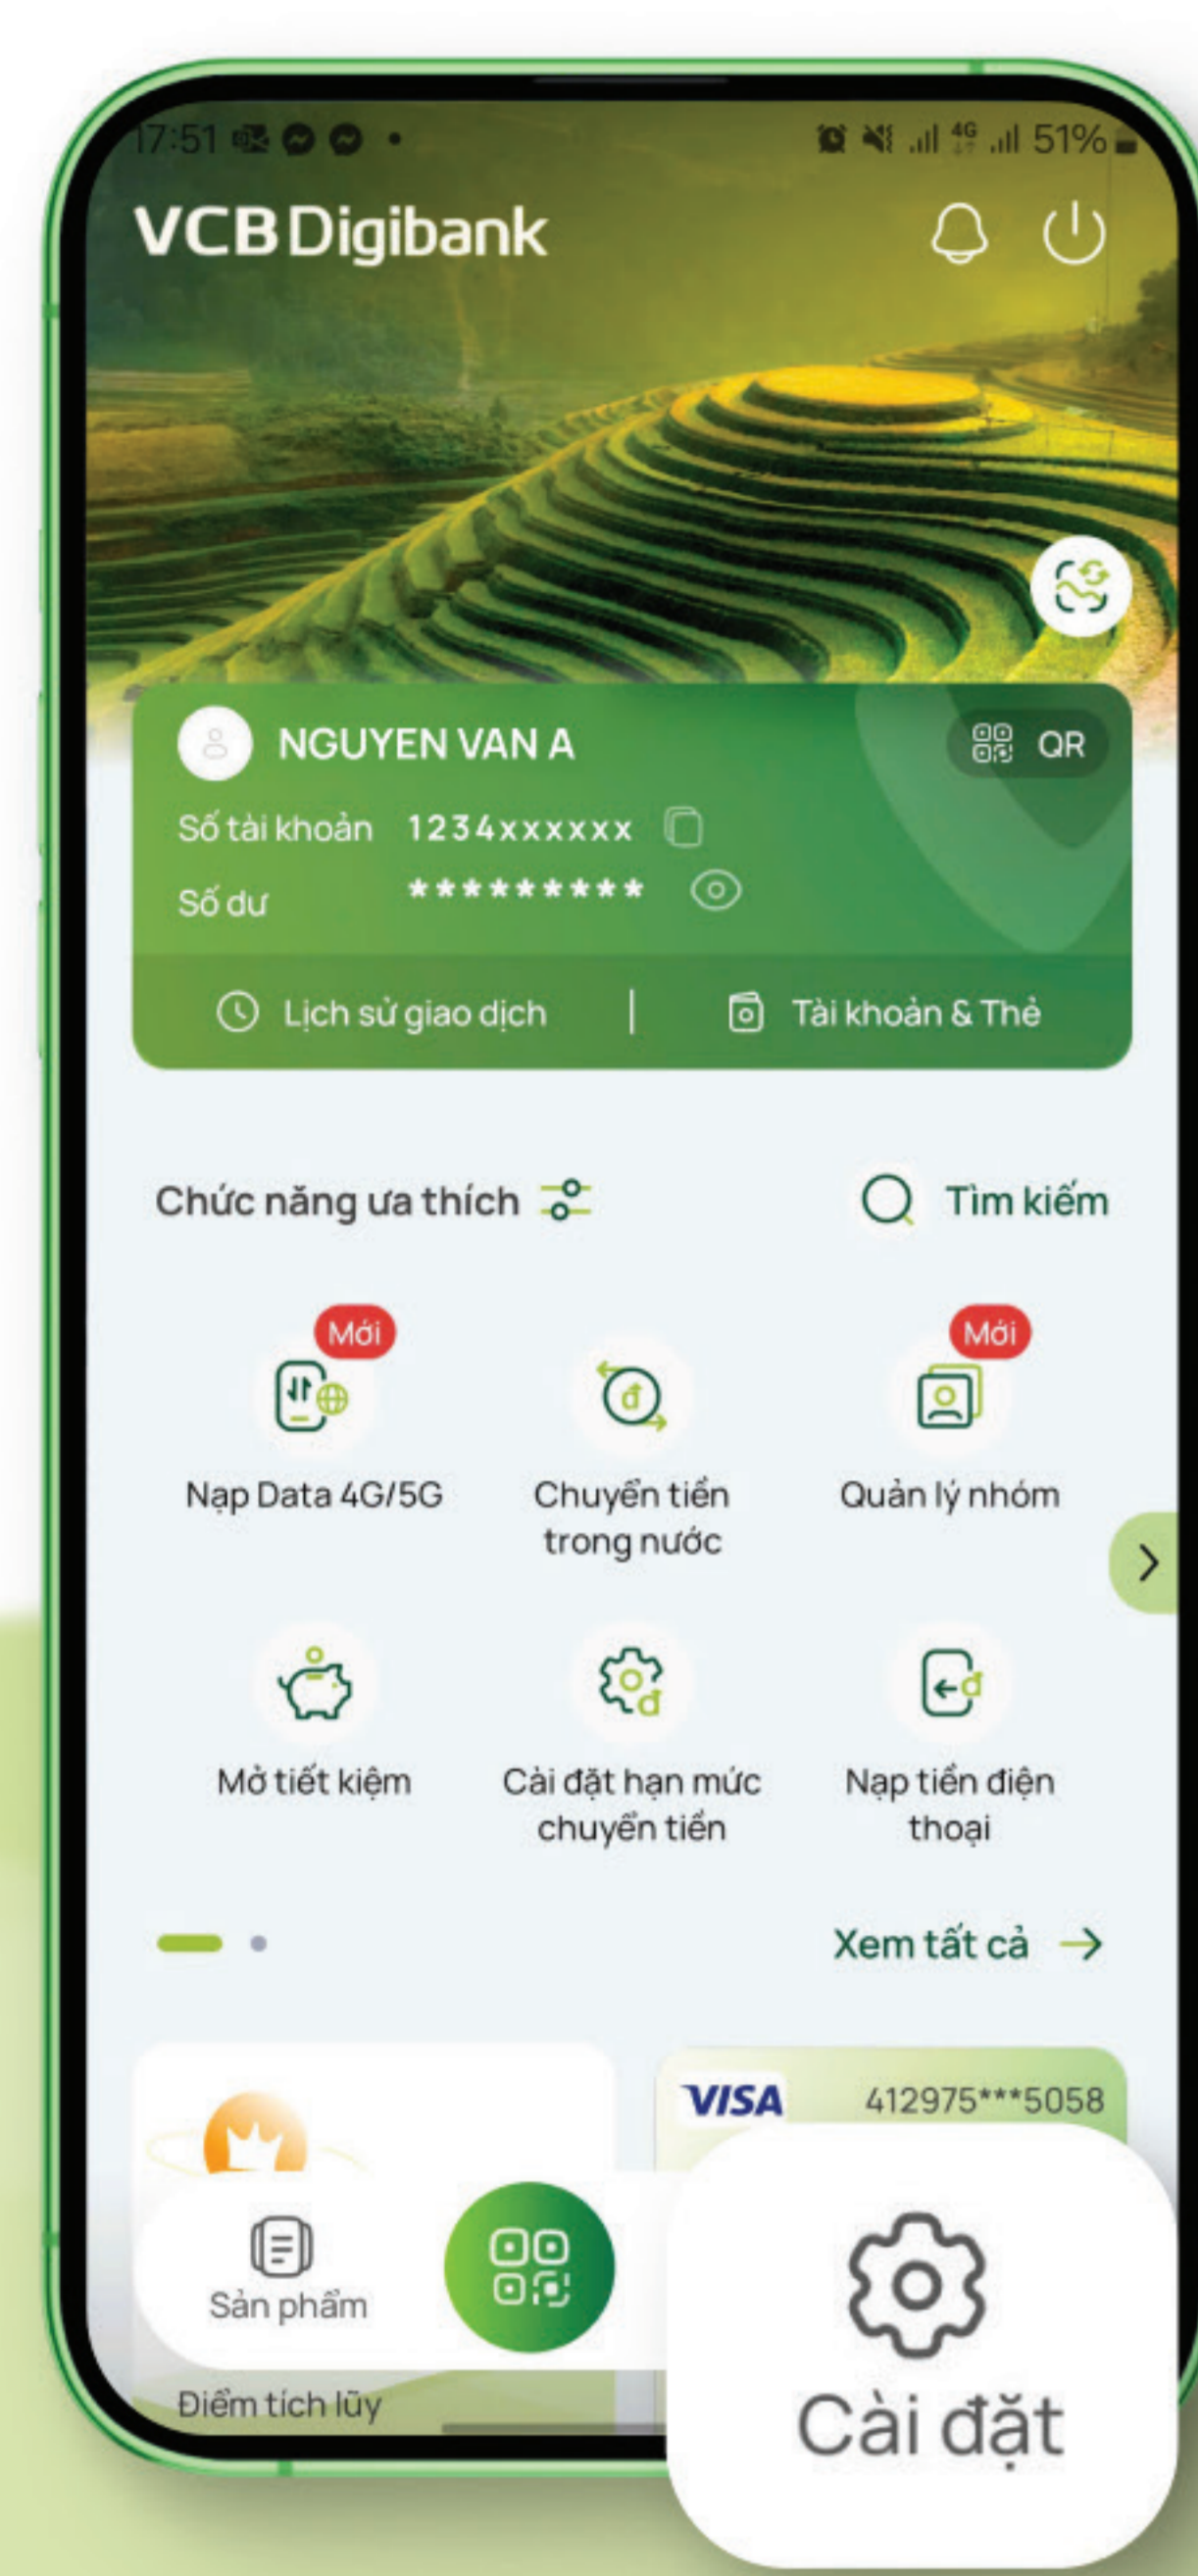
17:51 51%

VCB Digibank

NGUYEN VAN A QR

Số tài khoản 1234xxxxxx

Số dư **********

Lịch sử giao dịch | Tài khoản & Thẻ

Chức năng ưa thích Tìm kiếm

Mới
Nạp Data 4G/5G

Chuyển tiền trong nước

Mới
Quản lý nhóm

Mở tiết kiệm

Cài đặt hạn mức chuyển tiền

Nạp tiền điện thoại

Xem tất cả

VISA 412975***5058

Sản phẩm

Điểm tích lũy

Cài đặt